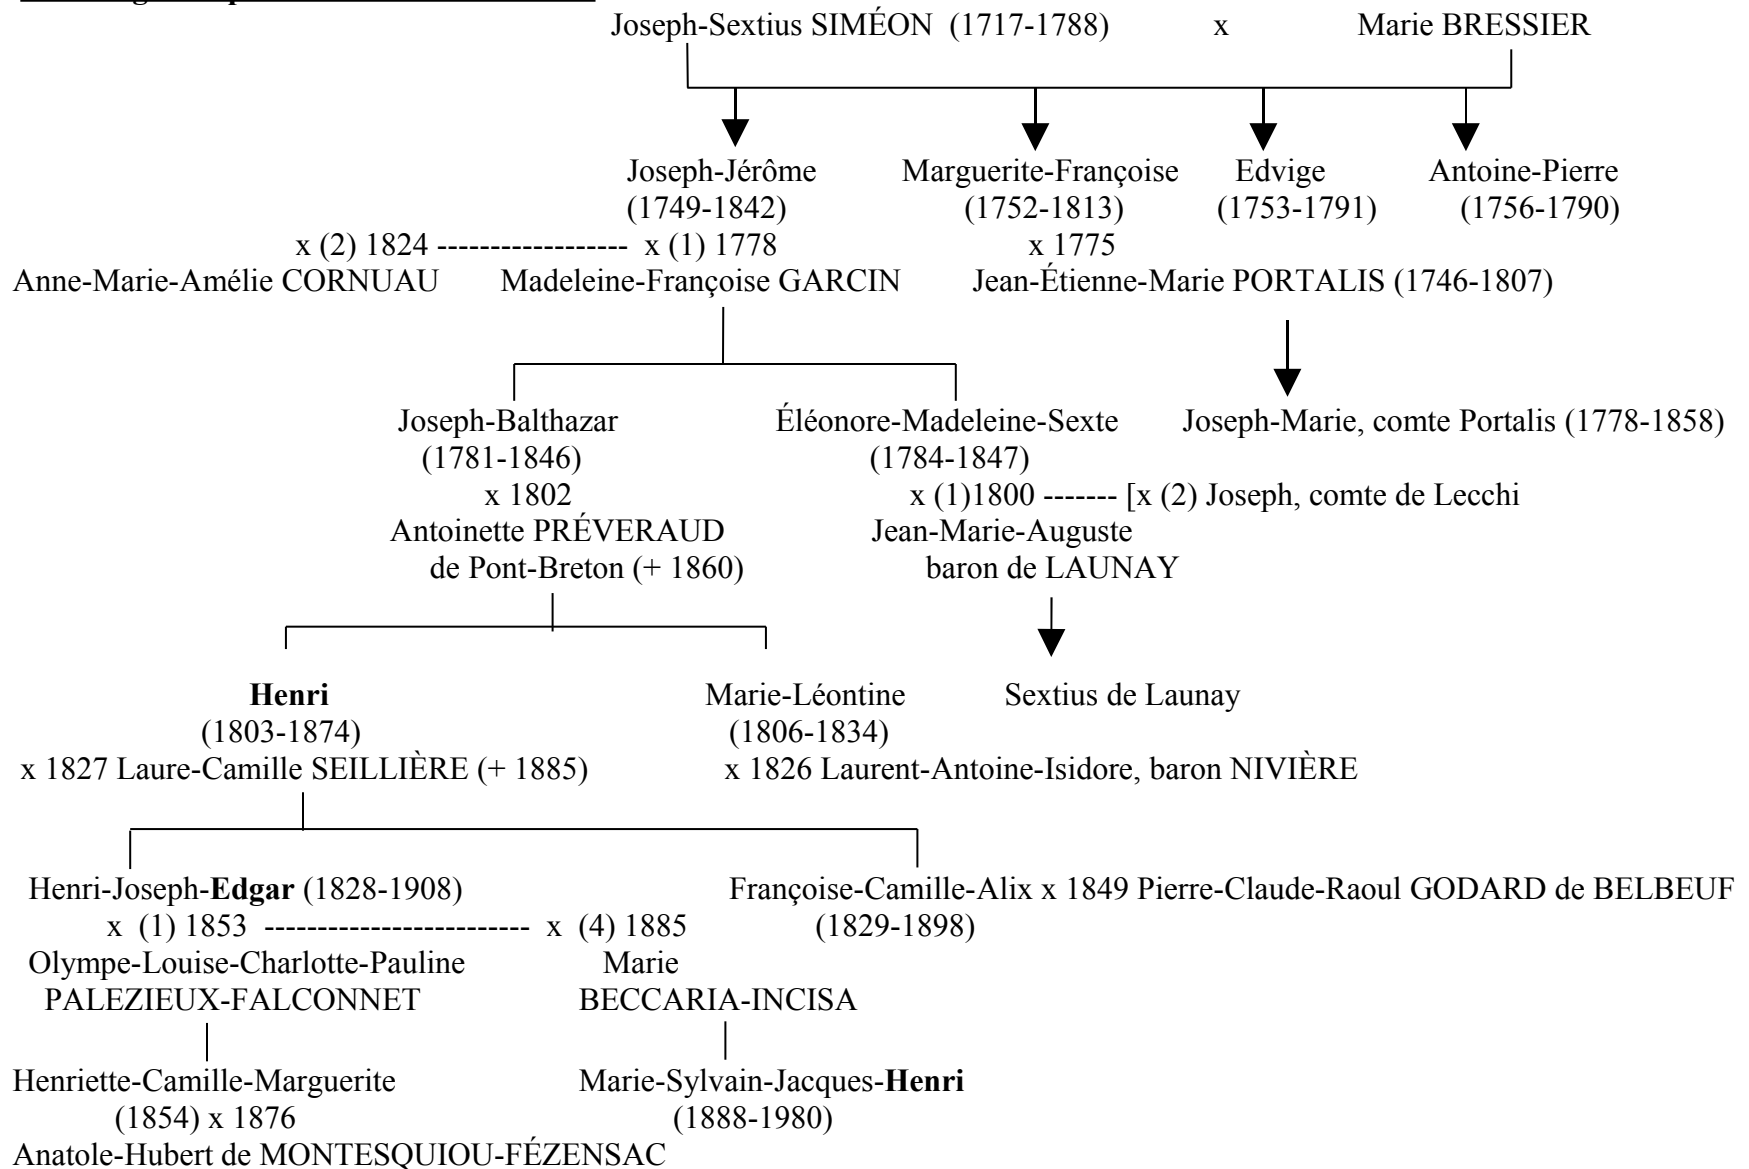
Joseph-Sextius SIMÉON (1717-1788) x Marie BRESSIER

Joseph-Jérôme (1749-1842)
x (2) 1824 ------------------ x (1) 1778
Anne-Marie-Amélie CORNUAU Madeleine-Françoise GARCIN

Marguerite-Françoise (1752-1813)
x 1775
Jean-Étienne-Marie PORTALIS (1746-1807)

Edvige (1753-1791)

Antoine-Pierre (1756-1790)

Joseph-Balthazar (1781-1846)
x 1802
Antoinette PRÉVERAUD de Pont-Breton (+ 1860)

Éléonore-Madeleine-Sexte (1784-1847)
x (1)1800 ------- [x (2) Joseph, comte de Lecchi
Jean-Marie-Auguste baron de LAUNAY

Joseph-Marie, comte Portalis (1778-1858)

**Henri**
(1803-1874)
x 1827 Laure-Camille SEILLIÈRE (+ 1885)

Marie-Léontine
(1806-1834)
x 1826 Laurent-Antoine-Isidore, baron NIVIÈRE

Sextius de Launay

Henri-Joseph-**Edgar** (1828-1908)
x (1) 1853 ------------------------- x (4) 1885
Olympe-Louise-Charlotte-Pauline PALEZIEUX-FALCONNET Marie BECCARIA-INCISA

Françoise-Camille-Alix x 1849 Pierre-Claude-Raoul GODARD de BELBEUF
(1829-1898)

Henriette-Camille-Marguerite
(1854) x 1876
Anatole-Hubert de MONTESQUIOU-FÉZENSAC

Marie-Sylvain-Jacques-**Henri**
(1888-1980)